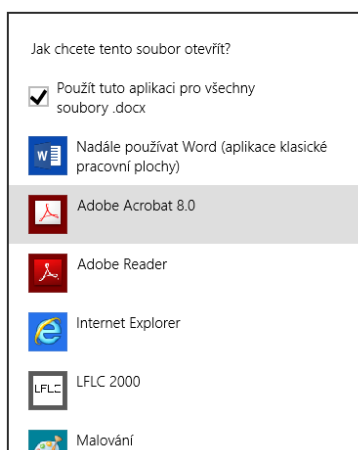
Jak chcete tento soubor otevřít?

Použít tuto aplikaci pro všechny soubory .docx

Nadále používat Word (aplikace klasické pracovní plochy)

Adobe Acrobat 8.0

Adobe Reader

Internet Explorer

LFLC

LFLC 2000

Malování